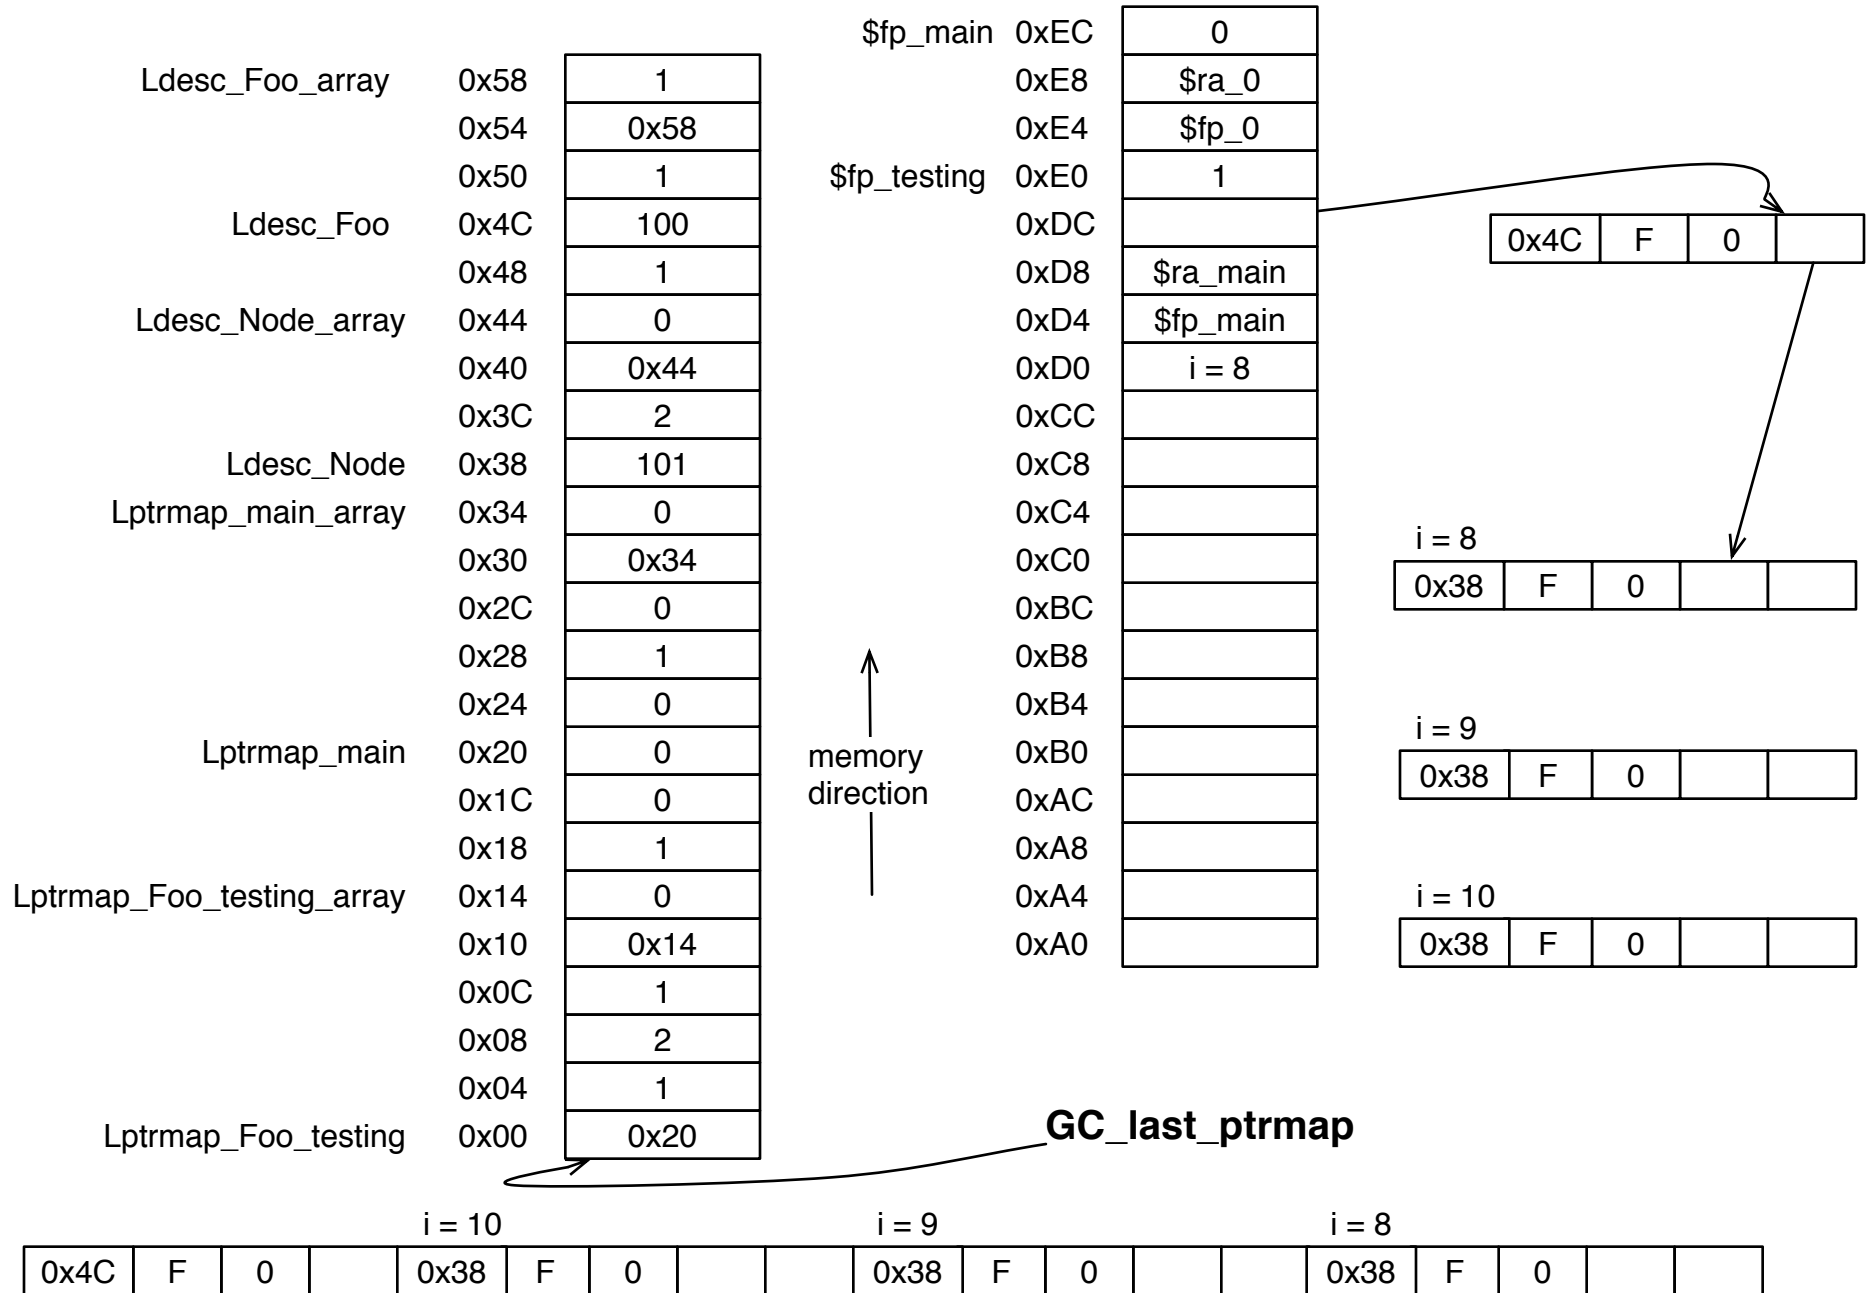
| | | |
|---|---|---|
| Ldesc_Foo_array | 0x58 | 1 |
| | 0x54 | 0x58 |
| | 0x50 | 1 |
| Ldesc_Foo | 0x4C | 100 |
| | 0x48 | 1 |
| Ldesc_Node_array | 0x44 | 0 |
| | 0x40 | 0x44 |
| | 0x3C | 2 |
| Ldesc_Node | 0x38 | 101 |
| Lptrmap_main_array | 0x34 | 0 |
| | 0x30 | 0x34 |
| | 0x2C | 0 |
| | 0x28 | 1 |
| | 0x24 | 0 |
| Lptrmap_main | 0x20 | 0 |
| | 0x1C | 0 |
| | 0x18 | 1 |
| Lptrmap_Foo_testing_array | 0x14 | 0 |
| | 0x10 | 0x14 |
| | 0x0C | 1 |
| | 0x08 | 2 |
| | 0x04 | 1 |
| Lptrmap_Foo_testing | 0x00 | 0x20 |

memory direction

| | | |
|---|---|---|
| $fp_main | 0xEC | 0 |
| | 0xE8 | $ra_0 |
| | 0xE4 | $fp_0 |
| $fp_testing | 0xE0 | 1 |
| | 0xDC | |
| | 0xD8 | $ra_main |
| | 0xD4 | $fp_main |
| | 0xD0 | i = 8 |
| | 0xCC | |
| | 0xC8 | |
| | 0xC4 | |
| | 0xC0 | |
| | 0xBC | |
| | 0xB8 | |
| | 0xB4 | |
| | 0xB0 | |
| | 0xAC | |
| | 0xA8 | |
| | 0xA4 | |
| | 0xA0 | |

| 0x4C | F | 0 | |
|---|---|---|---|

i = 8
| 0x38 | F | 0 | | |
|---|---|---|---|---|

i = 9
| 0x38 | F | 0 | | |
|---|---|---|---|---|

i = 10
| 0x38 | F | 0 | | |
|---|---|---|---|---|

GC_last_ptrmap

i = 10 i = 9 i = 8
| 0x4C | F | 0 | | 0x38 | F | 0 | | | 0x38 | F | 0 | | | 0x38 | F | 0 | | |
|---|---|---|---|---|---|---|---|---|---|---|---|---|---|---|---|---|---|---|